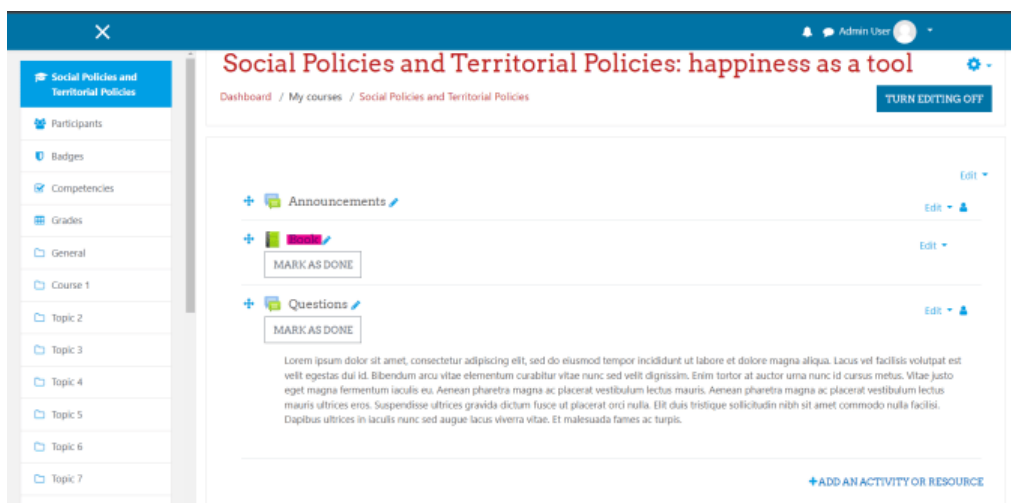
Admin User

Social Policies and Territorial Policies

Participants

Badges

Competencies

Grades

General

Course 1

Topic 2

Topic 3

Topic 4

Topic 5

Topic 6

Topic 7

Social Policies and Territorial Policies: happiness as a tool

Dashboard / My courses / Social Policies and Territorial Policies

TURN EDITING OFF

Edit

Announcements

Edit

Book

Edit

MARK AS DONE

Questions

Edit

MARK AS DONE

Lorem ipsum dolor sit amet, consectetur adipiscing elit, sed do eiusmod tempor incididunt ut labore et dolore magna aliqua. Lacus vel facilisis volutpat est velit egestas dui id. Bibendum arcu vitae elementum curabitur vitae nunc sed velit dignissim. Enim tortor at auctor urna nunc id cursus metus. Vitae justo eget magna fermentum iaculis eu. Aenean pharetra magna ac placerat vestibulum lectus mauris. Aenean pharetra magna ac placerat vestibulum lectus mauris ultrices eros. Suspendisse ultrices gravida dictum fusce ut placerat orci nulla. Elit duis tristique sollicitudin nibh sit amet commodo nulla facilisi. Dapibus ultrices in iaculis nunc sed augue lacus viverra vitae. Et malesuada fames ac turpis.

+ADD AN ACTIVITY OR RESOURCE